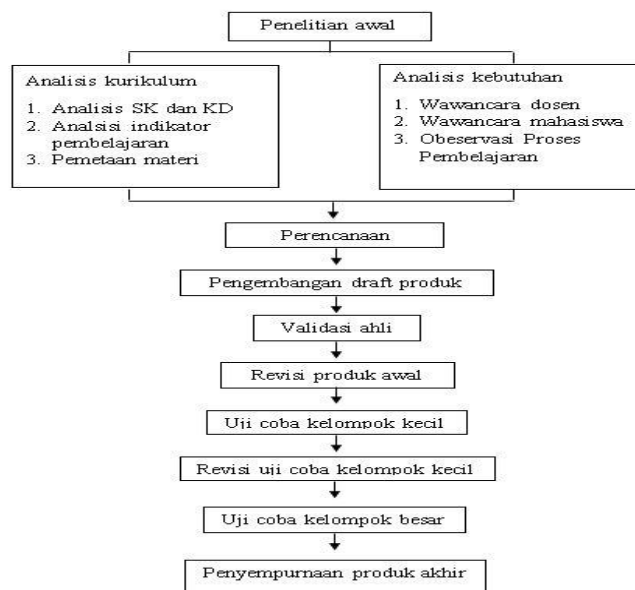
Penelitian awal

Analisis kurikulum
1. Analisis SK dan KD
2. Analsisi indikator pembelajaran
3. Pemetaan materi

Analisis kebutuhan
1. Wawancara dosen
2. Wawancara mahasiswa
3. Obeservasi Proses Pembelajaran

Perencanaan

Pengembangan draft produk

Validasi ahli

Revisi produk awal

Uji coba kelompok kecil

Revisi uji coba kelompok kecil

Uji coba kelompok besar

Penyempurnaan produk akhir